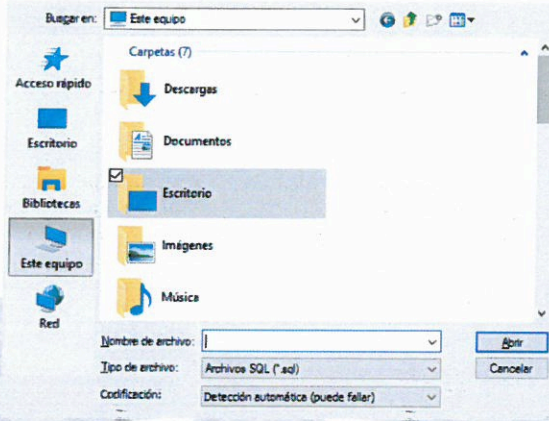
Buscar en: Este equipo

Acceso rápido

Escritorio

Bibliotecas

Este equipo

Red

Carpetas (7)

Descargas

Documentos

Escritorio

Imágenes

Música

Nombre de archivo:

Tipo de archivo: Archivos SQL (*.sql)

Codificación: Detección automática (puede fallar)

Abrir

Cancelar